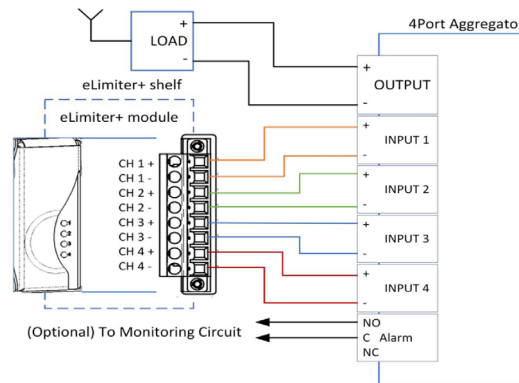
LOAD
+
-
4Port Aggregato
eLimiter+ shelf
+
OUTPUT
-
eLimiter+ module
CH 1 +
CH 1 -
CH 2 +
CH 2 -
CH 3 +
CH 3 -
CH 4 +
CH 4 -
+
INPUT 1
-
+
INPUT 2
-
+
INPUT 3
-
+
INPUT 4
-
(Optional) To Monitoring Circuit
NO
C Alarm
NC